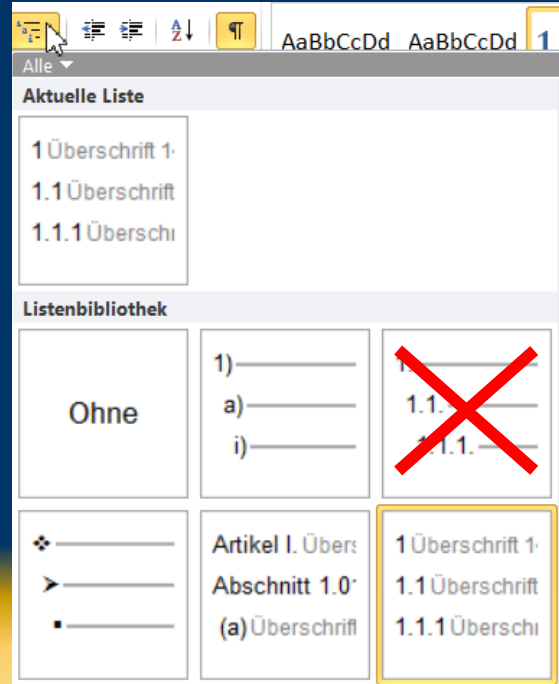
AaBbCcDd AaBbCcDd 1

Alle

Aktuelle Liste

1 Überschrift 1
1.1 Überschrift
1.1.1 Überschi

Listenbibliothek

Ohne

1)
a)
i)

1.
1.1.
1.1.1.

Artikel I. Übers
Abschnitt 1.0
(a) Überschrift

1 Überschrift 1
1.1 Überschrift
1.1.1 Überschi